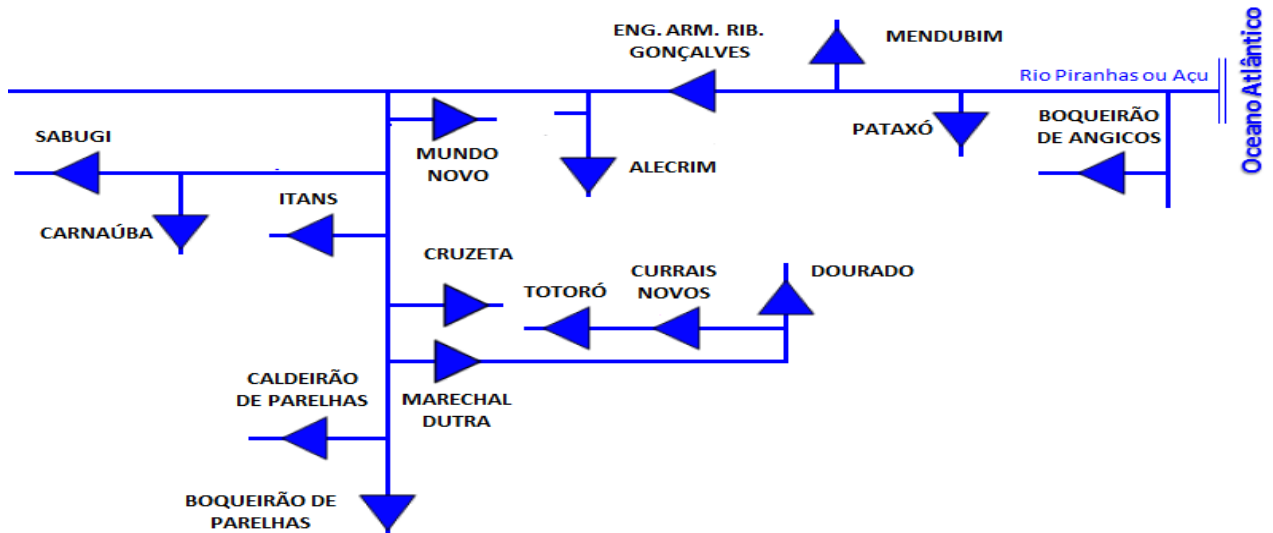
ENG. ARM. RIB. GONÇALVES

MENDUBIM

Oceano Atlântico

Rio Piranhas ou Açu

SABUGI

MUNDO NOVO

ALECRIM

PATAXÓ

BOQUEIRÃO DE ANGICOS

CARNAÚBA

ITANS

CRUZETA

TOTORÓ

CURRAIS NOVOS

DOURADO

CALDEIRÃO DE PARELHAS

MARECHAL DUTRA

BOQUEIRÃO DE PARELHAS